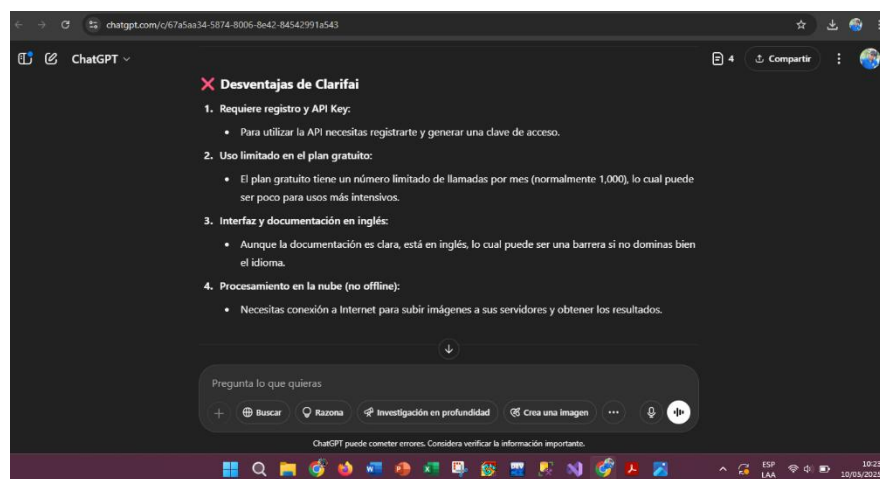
chatgpt.com/c/67a5aa34-5874-8006-8e42-84542991a543

ChatGPT

4

Compartir

❌ Desventajas de Clarifai

1. Requiere registro y API Key:

• Para utilizar la API necesitas registrarte y generar una clave de acceso.

2. Uso limitado en el plan gratuito:

• El plan gratuito tiene un número limitado de llamadas por mes (normalmente 1,000), lo cual puede ser poco para usos más intensivos.

3. Interfaz y documentación en inglés:

• Aunque la documentación es clara, está en inglés, lo cual puede ser una barrera si no dominas bien el idioma.

4. Procesamiento en la nube (no offline):

• Necesitas conexión a Internet para subir imágenes a sus servidores y obtener los resultados.

Pregunta lo que quieras

+ Buscar Razona Investigación en profundidad Crea una imagen ...

ChatGPT puede cometer errores. Considera verificar la información importante.

ESP LAA

10:23 10/05/2025